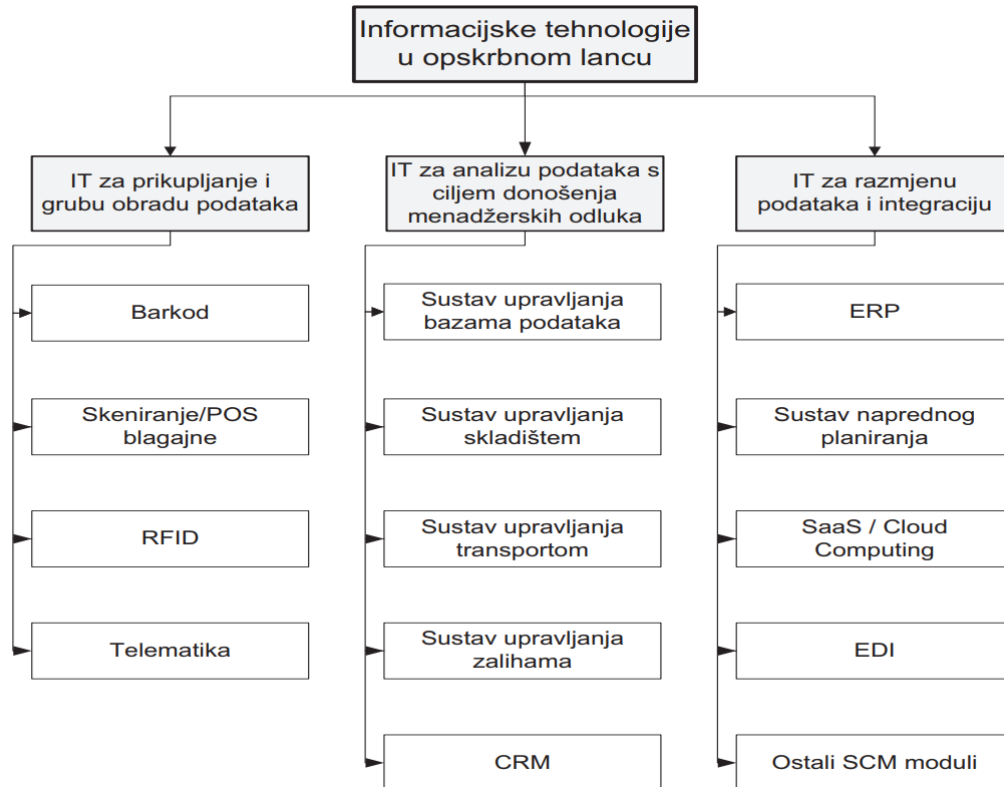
Informacijske tehnologije u opskrbnom lancu

IT za prikupljanje i grubu obradu podataka

Barkod

Skeniranje/POS blagajne

RFID

Telematika

IT za analizu podataka s ciljem donošenja menadžerskih odluka

Sustav upravljanja bazama podataka

Sustav upravljanja skladištem

Sustav upravljanja transportom

Sustav upravljanja zalihama

CRM

IT za razmjenu podataka i integraciju

ERP

Sustav naprednog planiranja

SaaS / Cloud Computing

EDI

Ostali SCM moduli